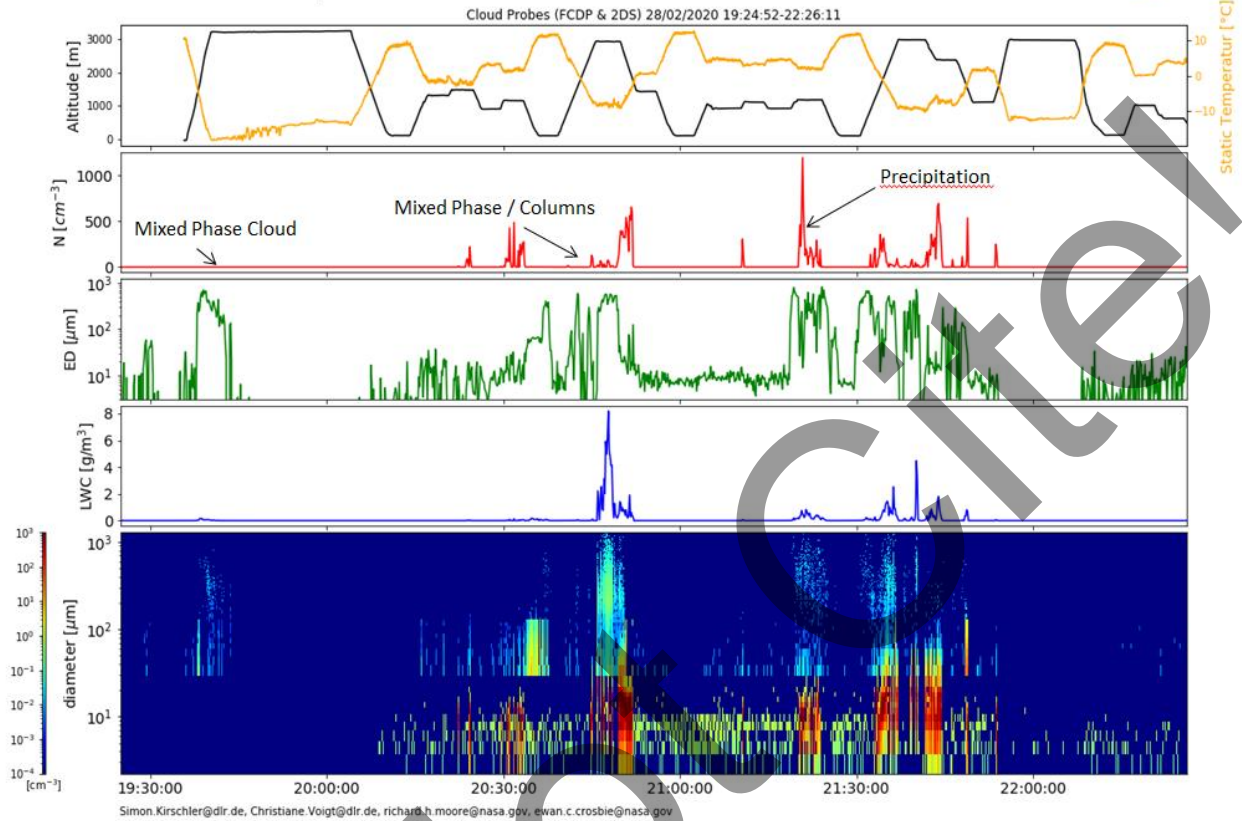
Cloud Probes (FCDP & 2DS) 28/02/2020 19:24:52-22:26:11

Altitude [m]
3000
2000
1000
0

Static Temperatur [°C]
10
0
−10

N [$cm^{-3}$]
1000
500
0
Mixed Phase Cloud
Mixed Phase / Columns
Precipitation

ED [μm]
$10^3$
$10^2$
$10^1$

LWC [g/m$^3$]
8
6
4
2
0

$10^3$
$10^2$
$10^1$
$10^0$
$10^{-1}$
$10^{-2}$
$10^{-3}$
$10^{-4}$
[cm$^{-3}$]

diameter [μm]
$10^3$
$10^2$
$10^1$

19:30:00 20:00:00 20:30:00 21:00:00 21:30:00 22:00:00

Simon.Kirschler@dlr.de, Christiane.Voigt@dlr.de, richard.h.moore@nasa.gov, ewan.c.crosbie@nasa.gov

Cite